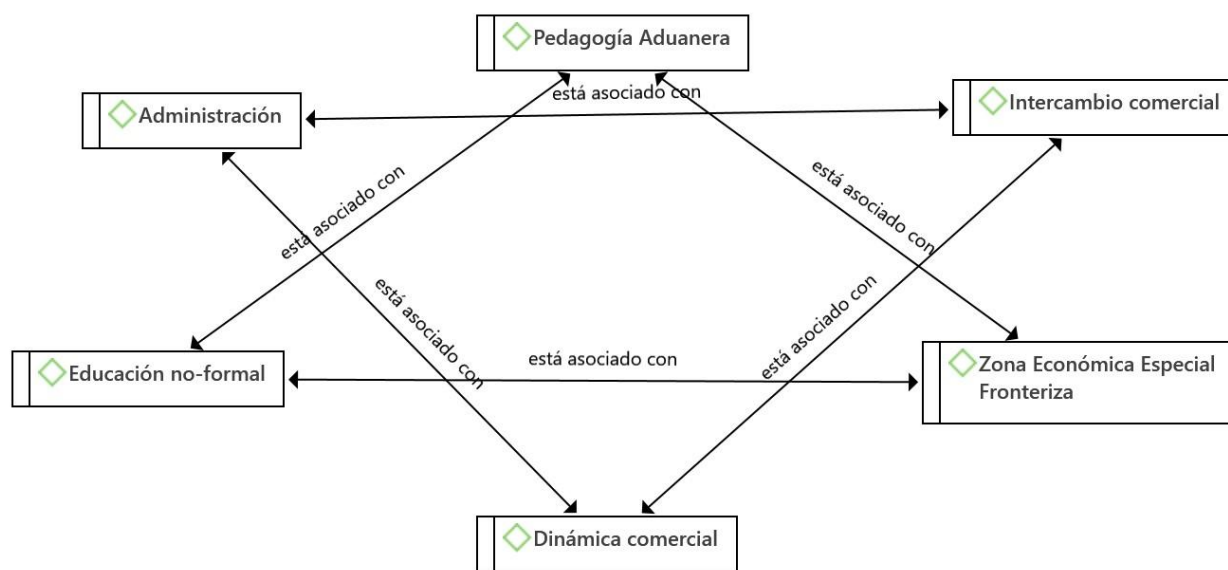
Pedagogía Aduanera

Administración

está asociado con

Intercambio comercial

está asociado con

está asociado con

está asociado con

está asociado con

Educación no-formal

está asociado con

Zona Económica Especial Fronteriza

Dinámica comercial